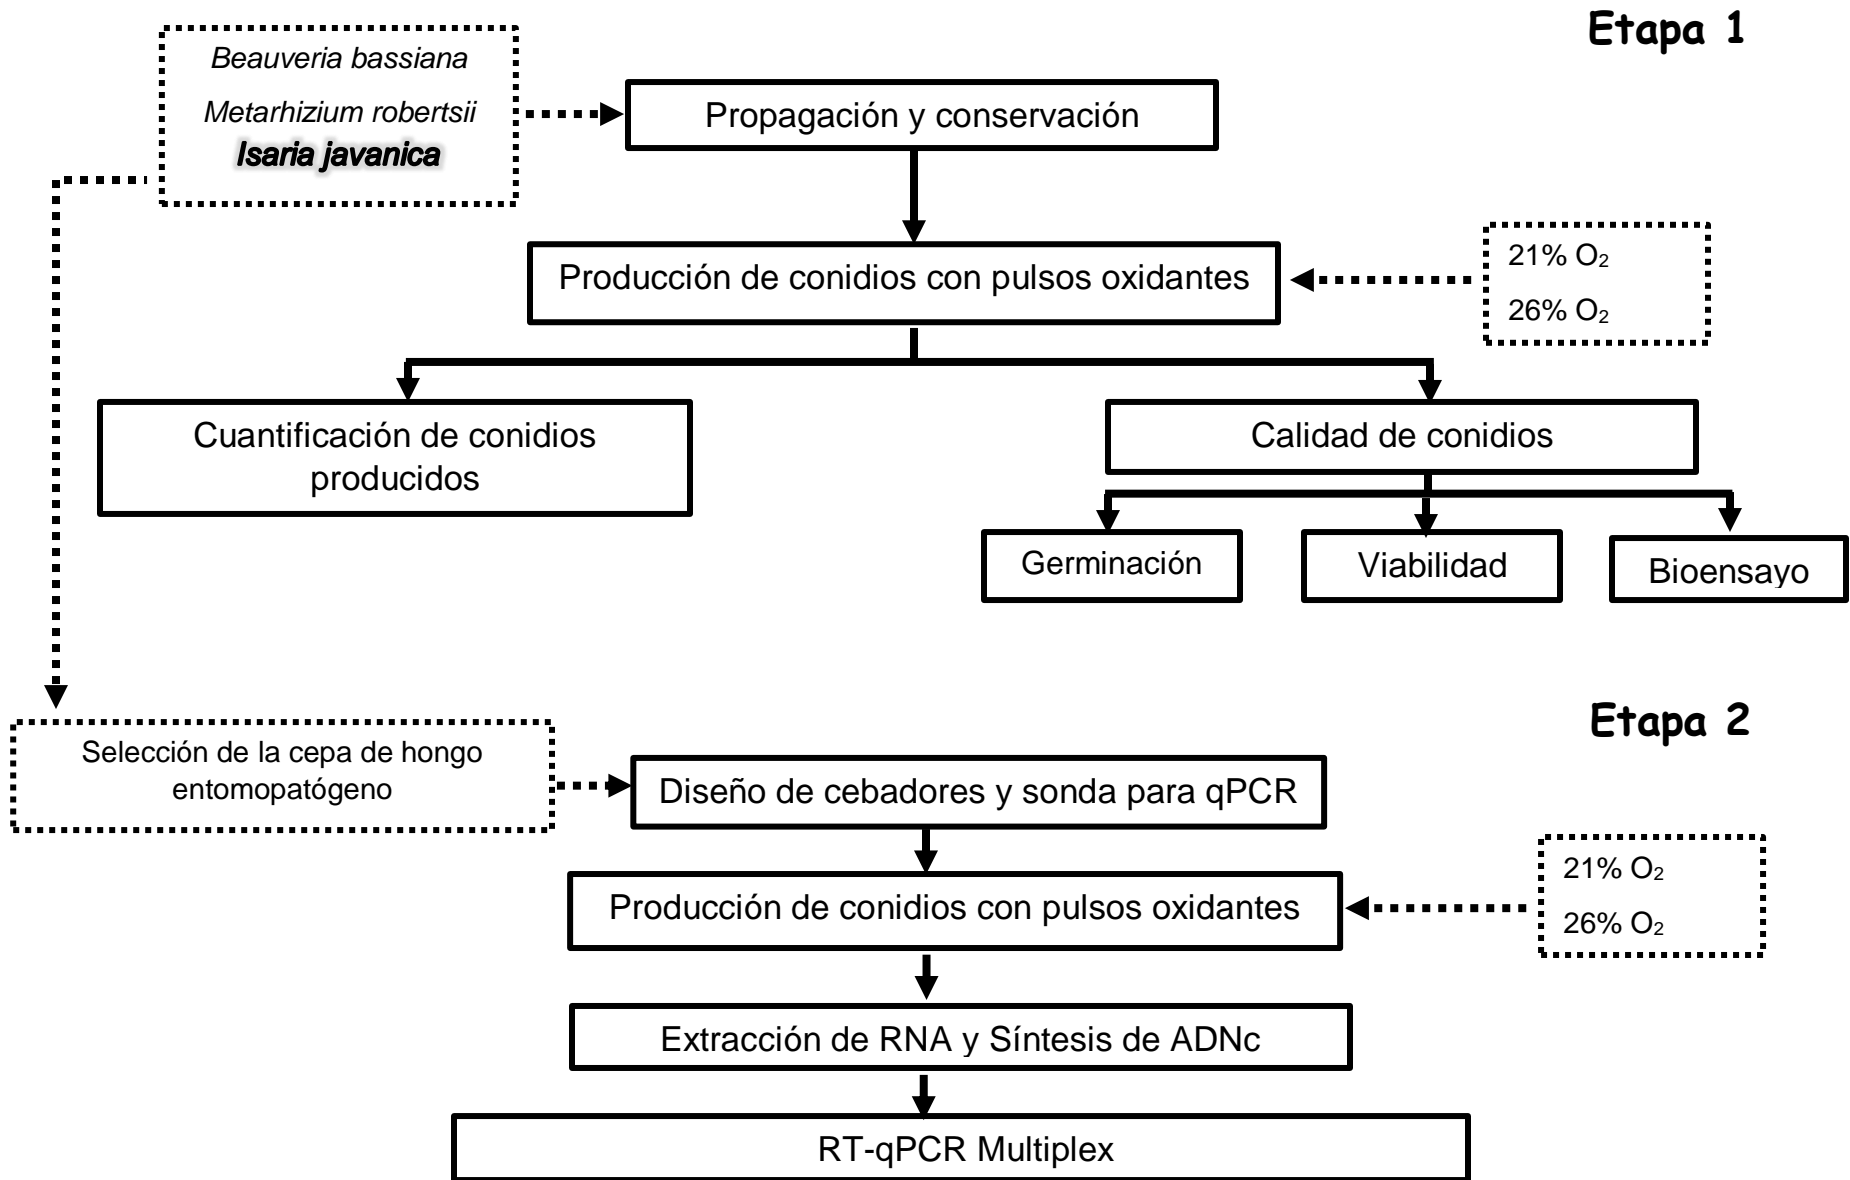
Etapa 1

Beauveria bassiana

Metarhizium robertsii

Isaria javanica

Propagación y conservación

Producción de conidios con pulsos oxidantes

21% $O_2$

26% $O_2$

Cuantificación de conidios producidos

Calidad de conidios

Germinación

Viabilidad

Bioensayo

Etapa 2

Selección de la cepa de hongo entomopatógeno

Diseño de cebadores y sonda para qPCR

Producción de conidios con pulsos oxidantes

21% $O_2$

26% $O_2$

Extracción de RNA y Síntesis de ADNc

RT-qPCR Multiplex